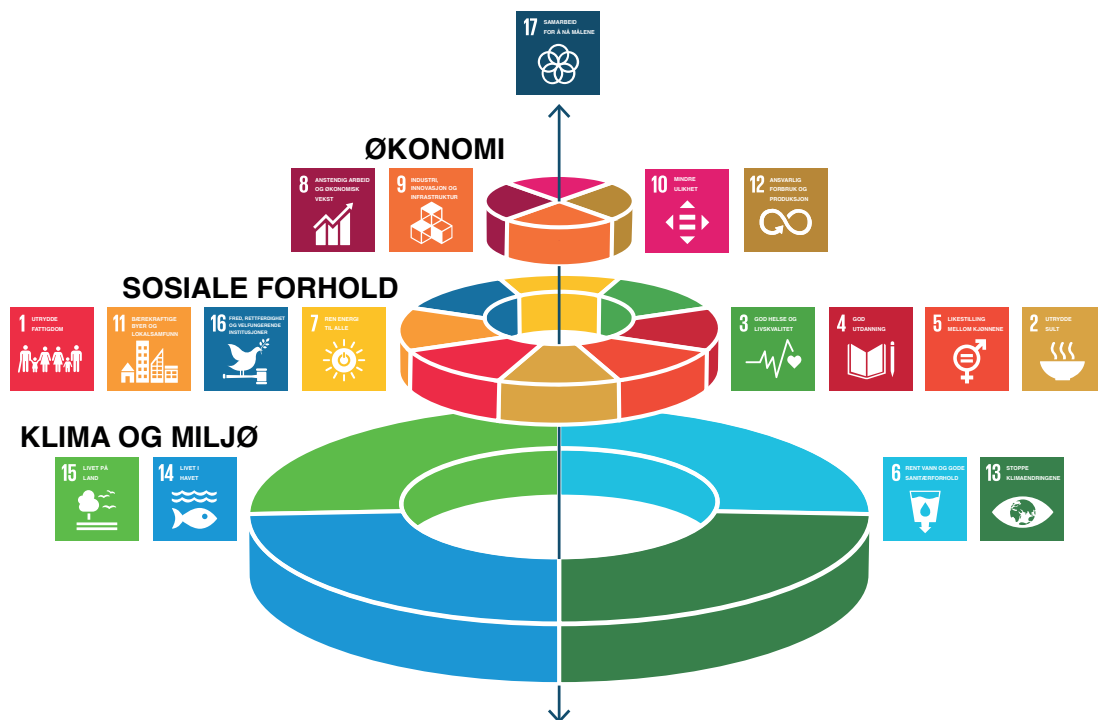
17 SAMARBEID FOR Å NÅ MÅLENE

ØKONOMI

8 ANSTENDIG ARBEID OG ØKONOMISK VEKST

9 INDUSTRI, INNOVASJON OG INFRASTRUKTUR

10 MINDRE ULIKHET

12 ANSVARLIG FORBRUK OG PRODUKSJON

SOSIALE FORHOLD

1 UTRYDDE FATTIGDOM

11 BÆREKRAFTIGE BYER OG LOKALSAMFUNN

16 FRED, RETTFERDIGHET OG VELFUNGERENDE INSTITUSJONER

7 REN ENERGI TIL ALLE

3 GOD HELSE OG LIVSKVALITET

4 GOD UTDANNING

5 LIKESTILLING MELLOM KJØNNENE

2 UTRYDDE SULT

KLIMA OG MILJØ

15 LIVET PÅ LAND

14 LIVET I HAVET

6 RENT VANN OG GODE SANITÆRFORHOLD

13 STOPPE KLIMAENDRINGENE